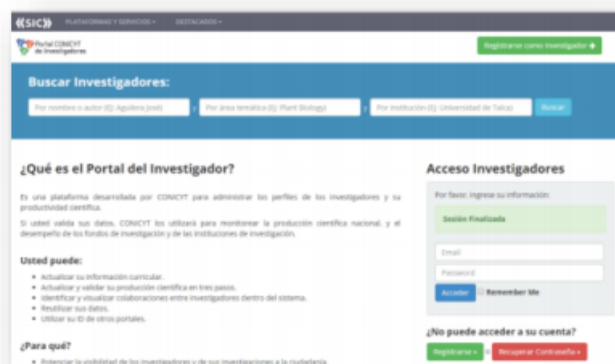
«SIC» PLATAFORMAS Y SERVICIOS ▾ DESTACADOS ▾

Portal CONICYT de Investigadores

Registrarse como Investigador +

Buscar Investigadores:

Por nombre o autor (Ej: Aguilera José)

Por área temática (Ej: Plant Biology)

Por institución (Ej: Universidad de Talca)

Buscar

¿Qué es el Portal del Investigador?

Es una plataforma desarrollada por CONICYT para administrar los perfiles de los investigadores y su productividad científica.

Si usted valida sus datos, CONICYT los utilizará para monitorear la producción científica nacional, y el desempeño de los fondos de investigación y de las instituciones de investigación.

Usted puede:

• Actualizar su información curricular.
• Actualizar y validar su producción científica en tres pasos.
• Identificar y visualizar colaboraciones entre investigadores dentro del sistema.
• Reutilizar sus datos.
• Utilizar su ID de otros portales.

¿Para qué?

• Potenciar la visibilidad de los investigadores y de sus investigaciones a la ciudadanía.

Acceso Investigadores

Por favor, ingrese su información:

Sesión Finalizada

Email

Password

Acceder

Remember Me

¿No puede acceder a su cuenta?

Registrarse »

Recuperar Contraseña »